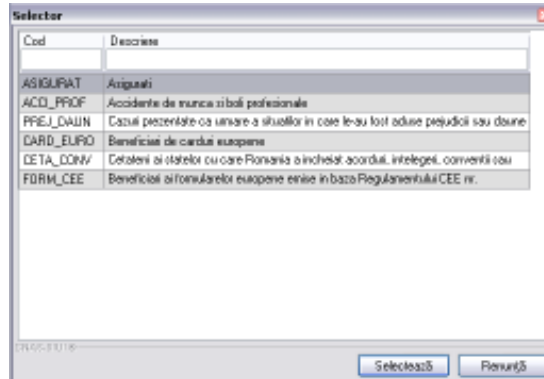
Selector

| Cod | Descriere |
|---|---|
| | |
| ASIGURAT | Asigurati |
| ACC_PROF | Accidente de munca si boli profesionale |
| PREJ_DAUN | Cazurii prezentate ca urmare a situatiilor in care le-au fost aduse prejudicii sau daune |
| CARD_EURO | Beneficiari de carduri europene |
| CETA_CONV | Cetateni ai statelor cu care Romania a incheiat acorduri, intelegeri, conventii sau |
| FORM_CEE | Beneficiari ai formularelor europene emise in baza Regulamentului CEE nr. |

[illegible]

Selectează  Renunță